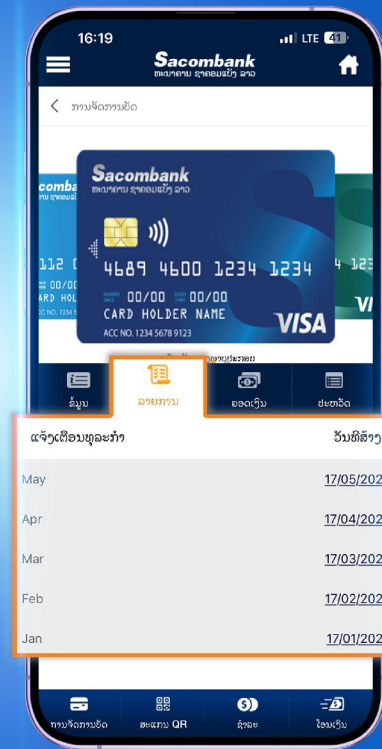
16:19
LTE 41
Sacombank
ທະນາຄານ ຊາຄອມແບັງ ລາວ
ການຈັດການບັດ

Sacombank
ທະນາຄານ ຊາຄອມແບັງ ລາວ
4689 4600 1234 1234
00/00 00/00
CARD HOLDER NAME
ACC NO. 1234 5678 9123
VISA

ຂໍ້ມູນ
ລາຍການ
ຍອດເງິນ
ປະຫວັດ

ແຈ້ງເຕືອນທຸລະກຳ
ວັນທີສ້າງ

| | |
|---|---|
| May | 17/05/202 |
| Apr | 17/04/202 |
| Mar | 17/03/202 |
| Feb | 17/02/202 |
| Jan | 17/01/202 |

ການຈັດການບັດ
ສະແກນ QR
ຊຳລະ
ໂອນເງິນ